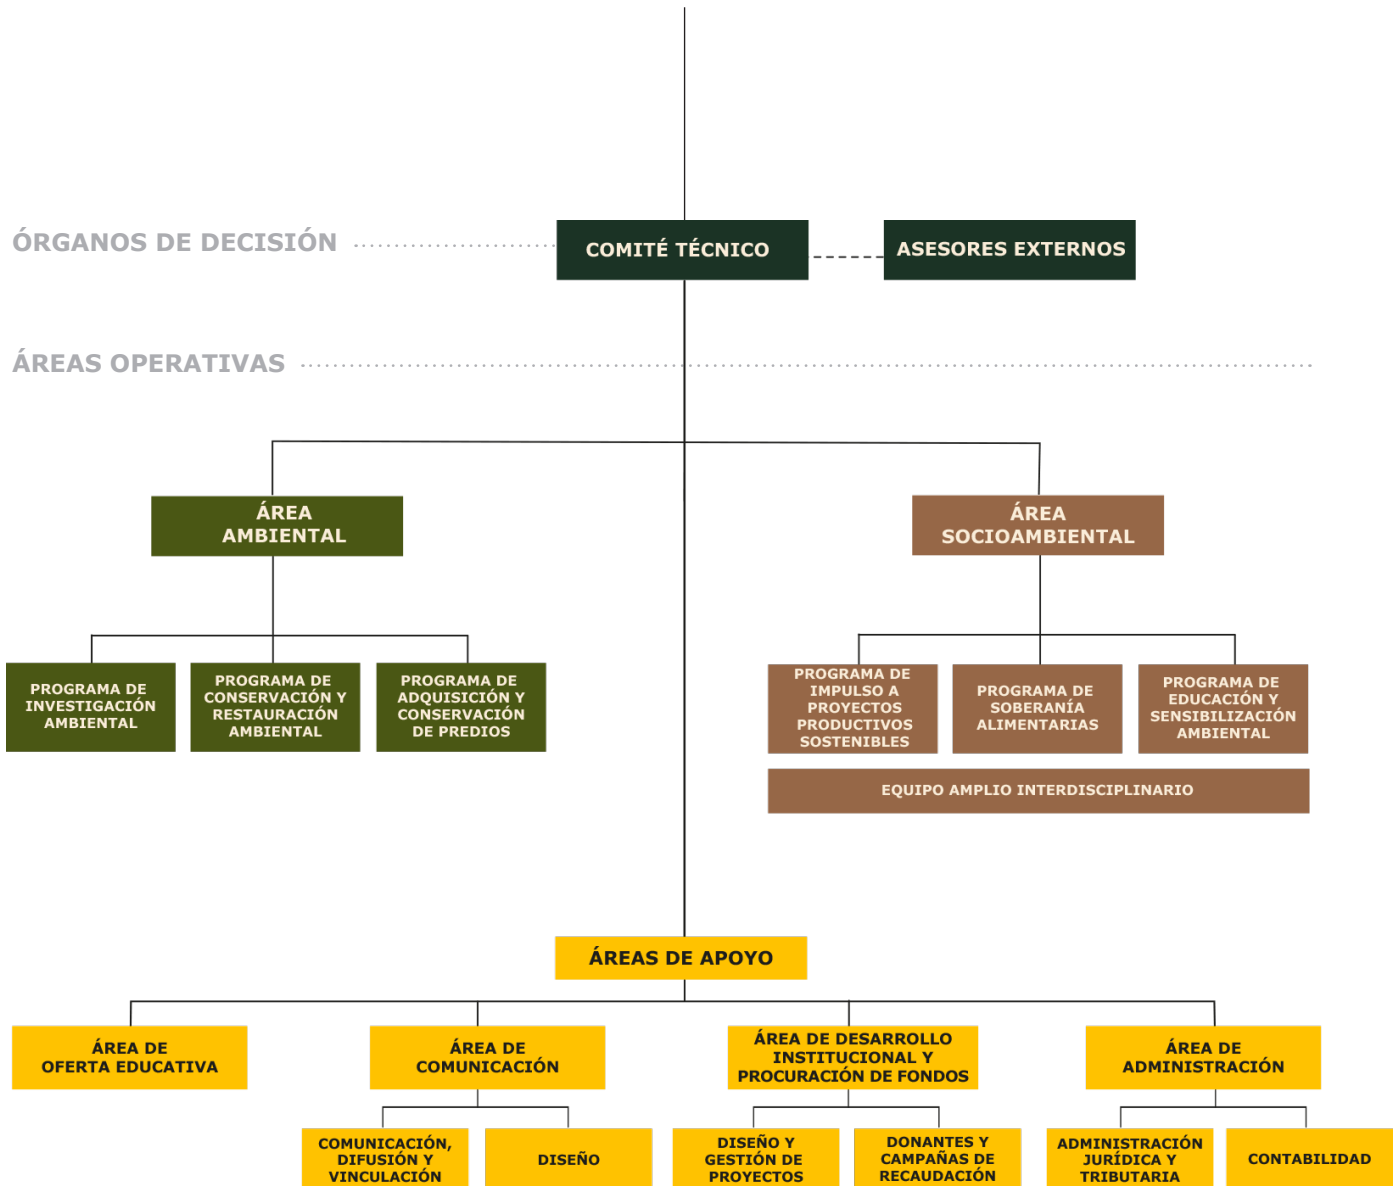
ÓRGANOS DE DECISIÓN

COMITÉ TÉCNICO

ASESORES EXTERNOS

ÁREAS OPERATIVAS

ÁREA AMBIENTAL

PROGRAMA DE INVESTIGACIÓN AMBIENTAL

PROGRAMA DE CONSERVACIÓN Y RESTAURACIÓN AMBIENTAL

PROGRAMA DE ADQUISICIÓN Y CONSERVACIÓN DE PREDIOS

ÁREA SOCIOAMBIENTAL

PROGRAMA DE IMPULSO A PROYECTOS PRODUCTIVOS SOSTENIBLES

PROGRAMA DE SOBERANÍA ALIMENTARIAS

PROGRAMA DE EDUCACIÓN Y SENSIBILIZACIÓN AMBIENTAL

EQUIPO AMPLIO INTERDISCIPLINARIO

ÁREAS DE APOYO

ÁREA DE OFERTA EDUCATIVA

ÁREA DE COMUNICACIÓN

COMUNICACIÓN, DIFUSIÓN Y VINCULACIÓN

DISEÑO

ÁREA DE DESARROLLO INSTITUCIONAL Y PROCURACIÓN DE FONDOS

DISEÑO Y GESTIÓN DE PROYECTOS

DONANTES Y CAMPAÑAS DE RECAUDACIÓN

ÁREA DE ADMINISTRACIÓN

ADMINISTRACIÓN JURÍDICA Y TRIBUTARIA

CONTABILIDAD